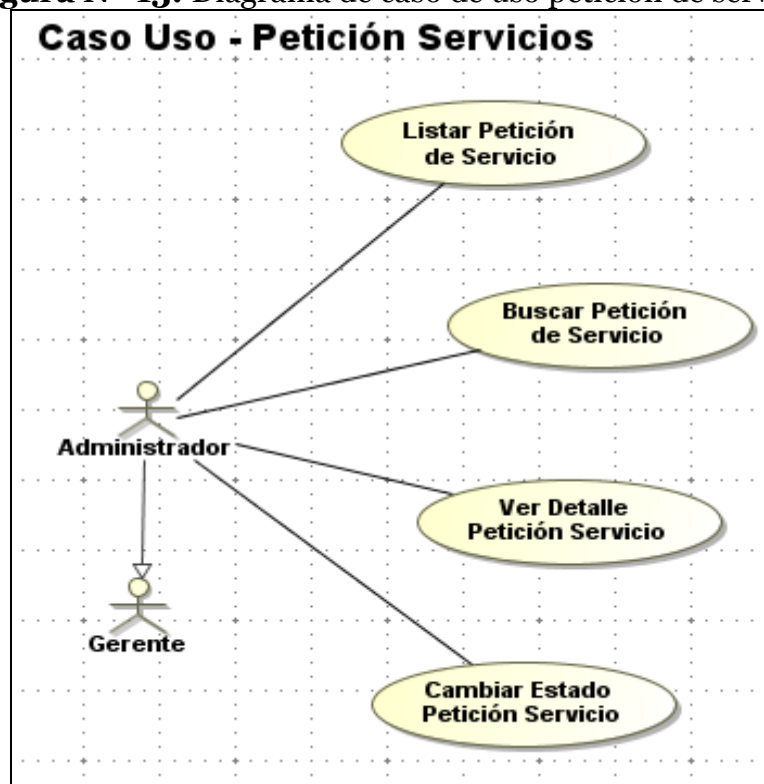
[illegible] 13. Diagrama de caso de uso petición de ser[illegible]

Caso Uso - Petición Servicios

Listar Petición de Servicio

Buscar Petición de Servicio

Administrador

Ver Detalle Petición Servicio

Gerente

Cambiar Estado Petición Servicio